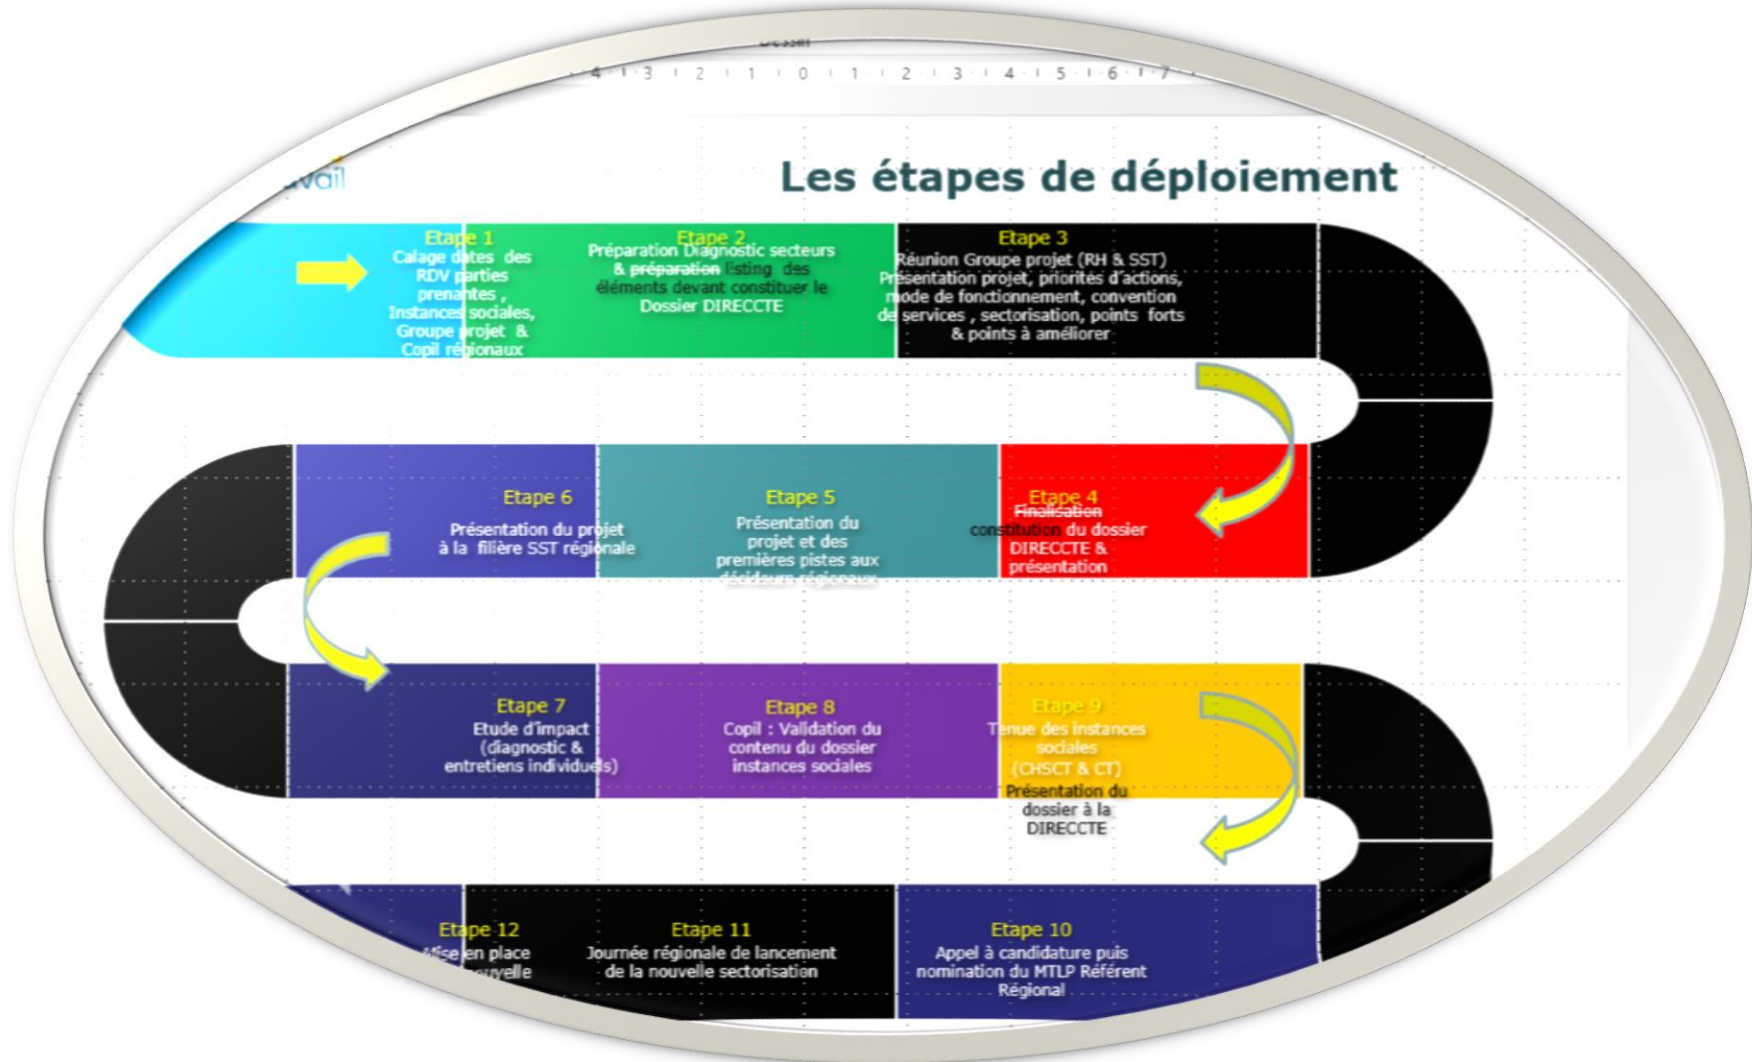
Dossier

4 · 3 · 2 · 1 · 0 · 1 · 2 · 3 · 4 · 5 · 6 · 7

vail

Les étapes de déploiement

Etape 1
Calage dates des RDV parties prenantes , Instances sociales, Groupe projet & Copil régionaux

Etape 2
Préparation Diagnostic secteurs & préparation listing des éléments devant constituer le Dossier DIRECCTE

Etape 3
Réunion Groupe projet (RH & SST) Présentation projet, priorités d'actions, mode de fonctionnement, convention de services , sectorisation, points forts & points à améliorer

Etape 4
Finalisation constitution du dossier DIRECCTE & présentation

Etape 5
Présentation du projet et des premières pistes aux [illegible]

Etape 6
Présentation du projet à la filière SST régionale

Etape 7
Etude d'impact (diagnostic & entretiens individuels)

Etape 8
Copil : Validation du contenu du dossier instances sociales

Etape 9
Tenue des instances sociales (CHSCT & CT)
Présentation du dossier à la DIRECCTE

Etape 10
Appel à candidature puis nomination du MTLP Référent Régional

Etape 11
Journée régionale de lancement de la nouvelle sectorisation

Etape 12
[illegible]ise en place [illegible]uvelle